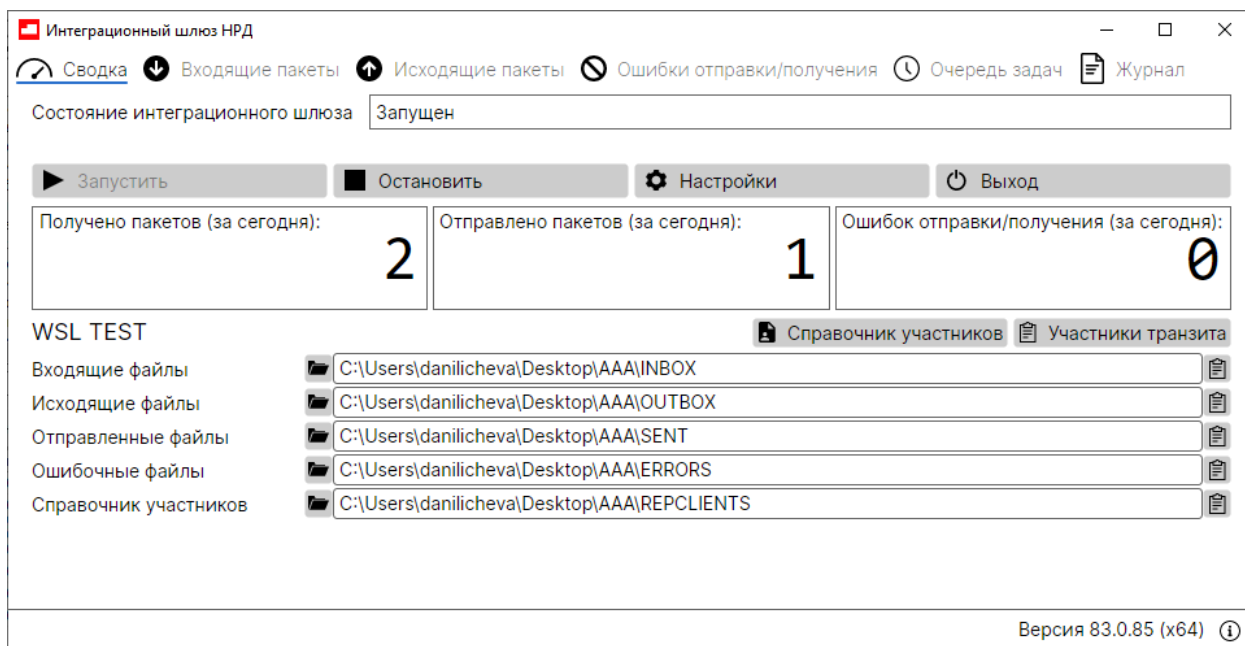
Интеграционный шлюз НРД

Сводка  Входящие пакеты  Исходящие пакеты  Ошибки отправки/получения  Очередь задач  Журнал

Состояние интеграционного шлюза | Запущен

Запустить  Остановить  Настройки  Выход

Получено пакетов (за сегодня): 2

Отправлено пакетов (за сегодня): 1

Ошибок отправки/получения (за сегодня): 0

WSL TEST

Справочник участников  Участники транзита

Входящие файлы C:\Users\danilicheva\Desktop\AAA\INBOX

Исходящие файлы C:\Users\danilicheva\Desktop\AAA\OUTBOX

Отправленные файлы C:\Users\danilicheva\Desktop\AAA\SENT

Ошибочные файлы C:\Users\danilicheva\Desktop\AAA\ERRORS

Справочник участников C:\Users\danilicheva\Desktop\AAA\REPCLIENTS

Версия 83.0.85 (x64)